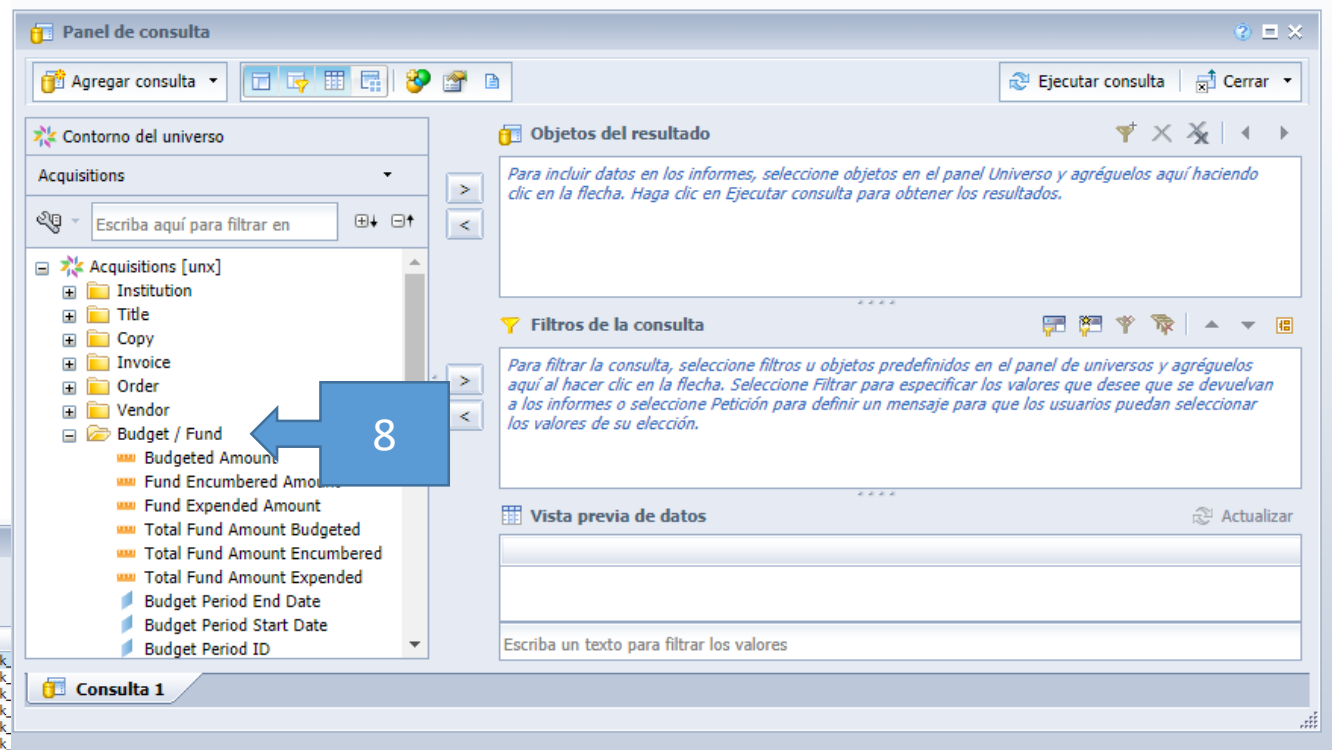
Panel de consulta

Agregar consulta

Ejecutar consulta

Cerrar

Contorno del universo

Acquisitions

Escriba aquí para filtrar en

Acquisitions [unx]
Institution
Title
Copy
Invoice
Order
Vendor
Budget / Fund
Budgeted Amount
Fund Encumbered Amou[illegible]
Fund Expended Amount
Total Fund Amount Budgeted
Total Fund Amount Encumbered
Total Fund Amount Expended
Budget Period End Date
Budget Period Start Date
Budget Period ID

8

Objetos del resultado

Para incluir datos en los informes, seleccione objetos en el panel Universo y agréguelos aquí haciendo clic en la flecha. Haga clic en Ejecutar consulta para obtener los resultados.

Filtros de la consulta

Para filtrar la consulta, seleccione filtros u objetos predefinidos en el panel de universos y agréguelos aquí al hacer clic en la flecha. Seleccione Filtrar para especificar los valores que desee que se devuelvan a los informes o seleccione Petición para definir un mensaje para que los usuarios puedan seleccionar los valores de su elección.

Vista previa de datos

Actualizar

Escriba un texto para filtrar los valores

Consulta 1